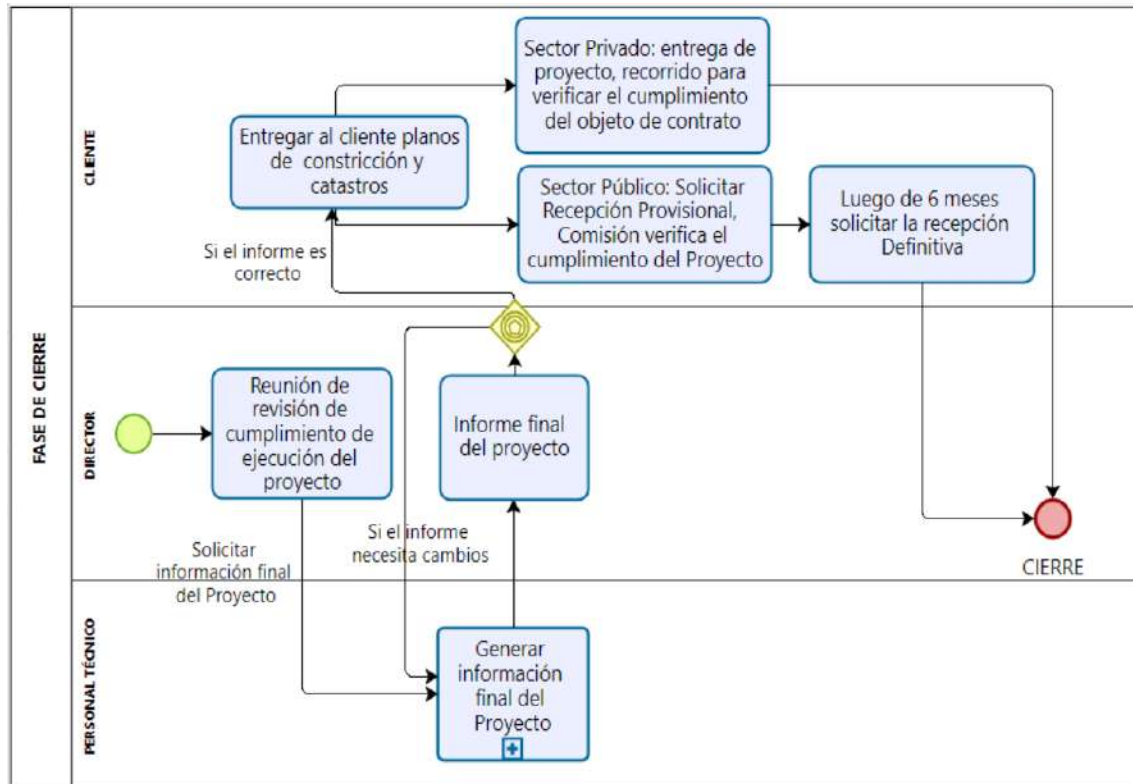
FASE DE CIERRE

CLIENTE

Sector Privado: entrega de proyecto, recorrido para verificar el cumplimiento del objeto de contrato

Entregar al cliente planos de constricción y catastros

Sector Público: Solicitar Recepción Provisional, Comisión verifica el cumplimiento del Proyecto

Luego de 6 meses solicitar la recepción Definitiva

Si el informe es correcto

DIRECTOR

Reunión de revisión de cumplimiento de ejecución del proyecto

Informe final del proyecto

Si el informe necesita cambios

Solicitar información final del Proyecto

CIERRE

PERSONAL TÉCNICO

Generar información final del Proyecto